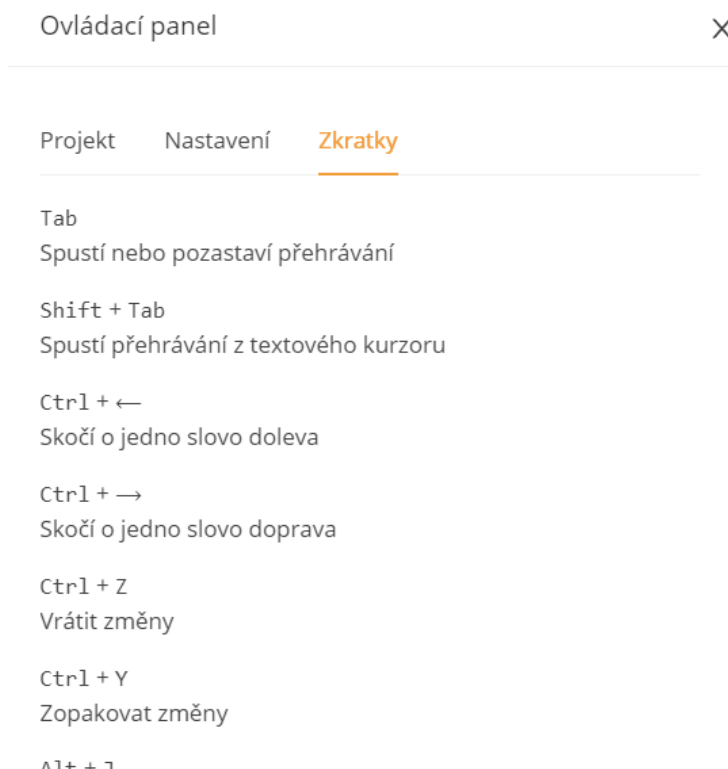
Ovládací panel

×

Projekt Nastavení Zkratky

Tab
Spustí nebo pozastaví přehrávání

Shift + Tab
Spustí přehrávání z textového kurzoru

Ctrl + ←
Skočí o jedno slovo doleva

Ctrl + →
Skočí o jedno slovo doprava

Ctrl + Z
Vrátit změny

Ctrl + Y
Zopakovat změny

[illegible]